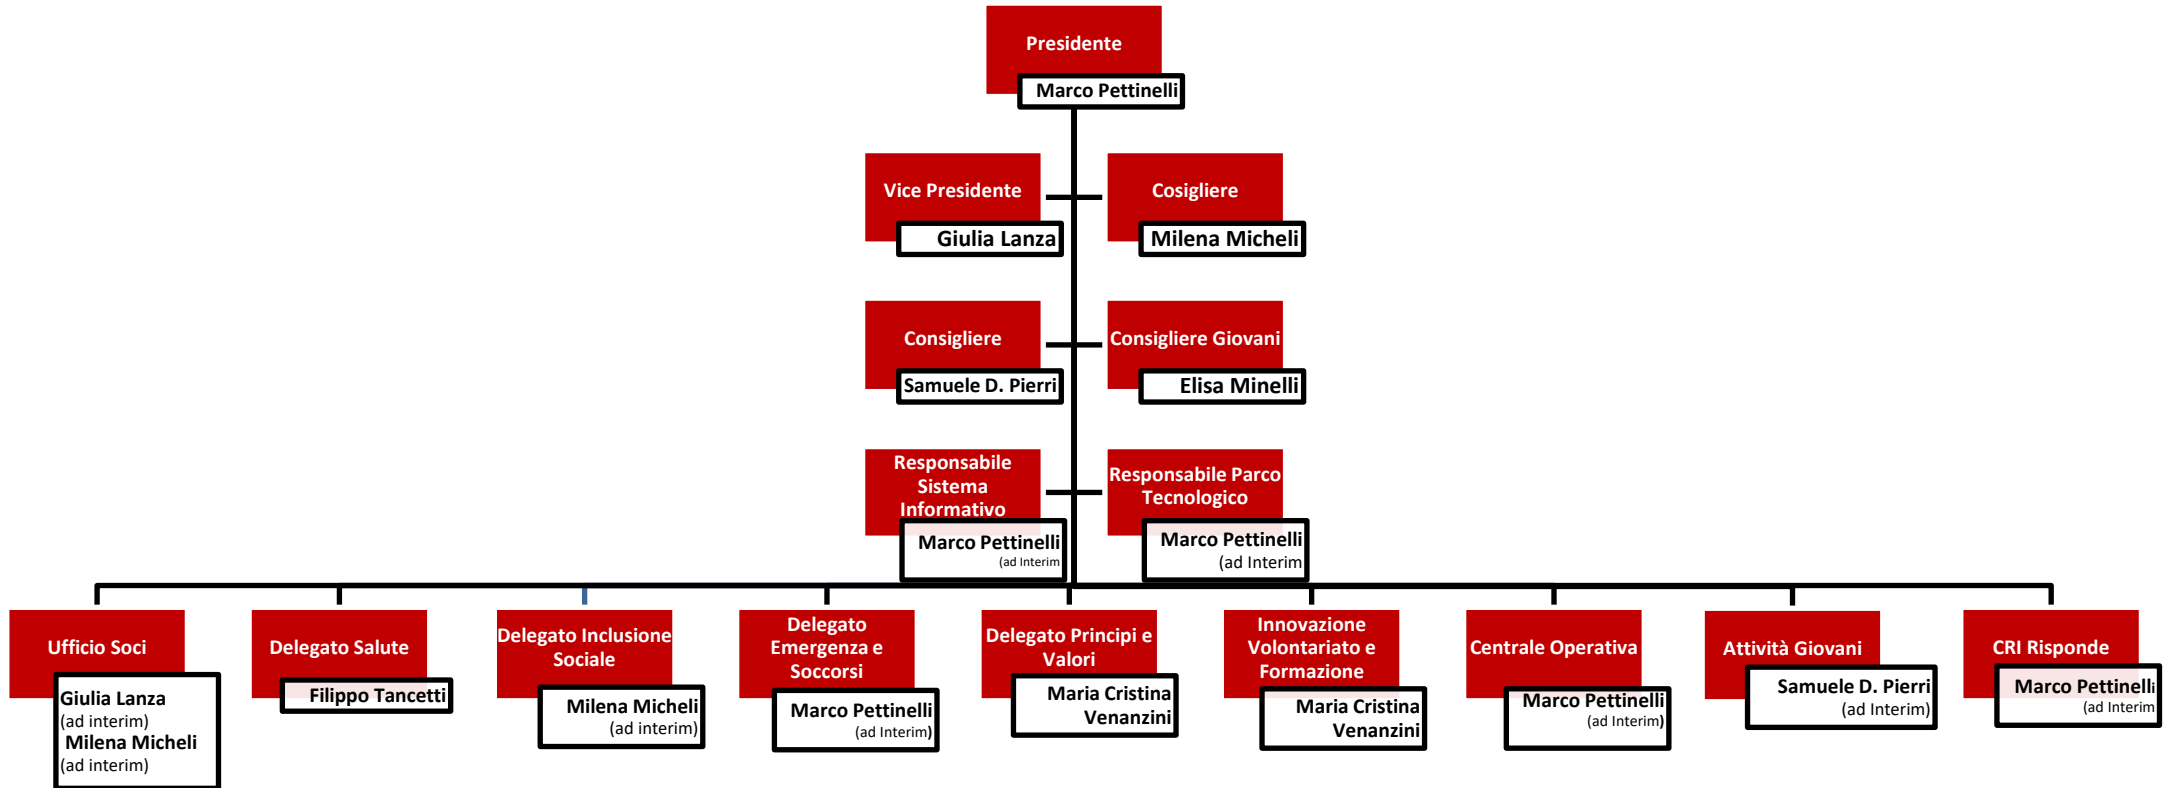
Presidente
Marco Pettinelli

Vice Presidente
Giulia Lanza

Cosigliere
Milena Micheli

Consigliere
Samuele D. Pierri

Consigliere Giovani
Elisa Minelli

Responsabile Sistema Informativo
Marco Pettinelli
(ad Interim)

Responsabile Parco Tecnologico
Marco Pettinelli
(ad Interim)

Ufficio Soci
Giulia Lanza
(ad interim)
Milena Micheli
(ad interim)

Delegato Salute
Filippo Tancetti

Delegato Inclusione Sociale
Milena Micheli
(ad interim)

Delegato Emergenza e Soccorsi
Marco Pettinelli
(ad interim)

Delegato Principi e Valori
Maria Cristina Venanzini

Innovazione Volontariato e Formazione
Maria Cristina Venanzini

Centrale Operativa
Marco Pettinelli
(ad Interim)

Attività Giovani
Samuele D. Pierri
(ad Interim)

CRI Risponde
Marco Pettinelli
(ad Interim